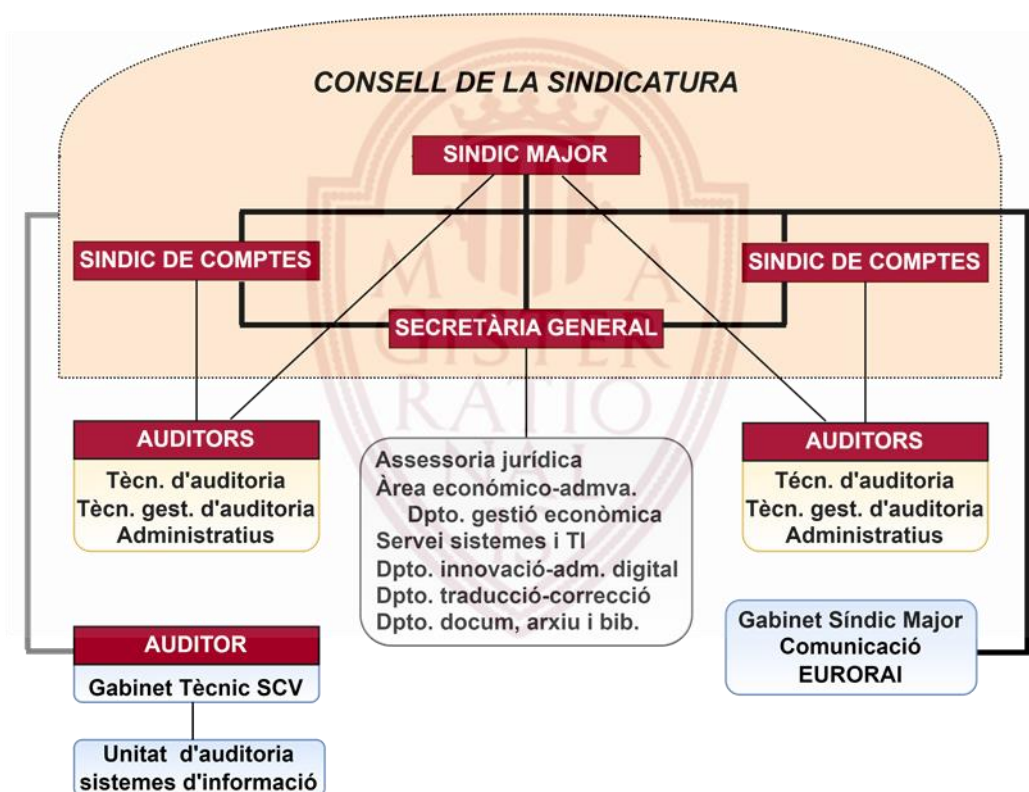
CONSELL DE LA SINDICATURA

SINDIC MAJOR

SINDIC DE COMPTES

SINDIC DE COMPTES

SECRETÀRIA GENERAL

AUDITORS
Tècn. d'auditoria
Tècn. gest. d'auditoria
Administratius

Assessoria jurídica
Àrea económico-admva.
Dpto. gestió econòmica
Servei sistemes i TI
Dpto. innovació-adm. digital
Dpto. traducció-correcció
Dpto. docum, arxiu i bib.

AUDITORS
Técn. d'auditoria
Tècn. gest. d'auditoria
Administratius

AUDITOR
Gabinet Tècnic SCV

Unitat d'auditoria sistemes d'informació

Gabinet Síndic Major
Comunicació
EURORAI